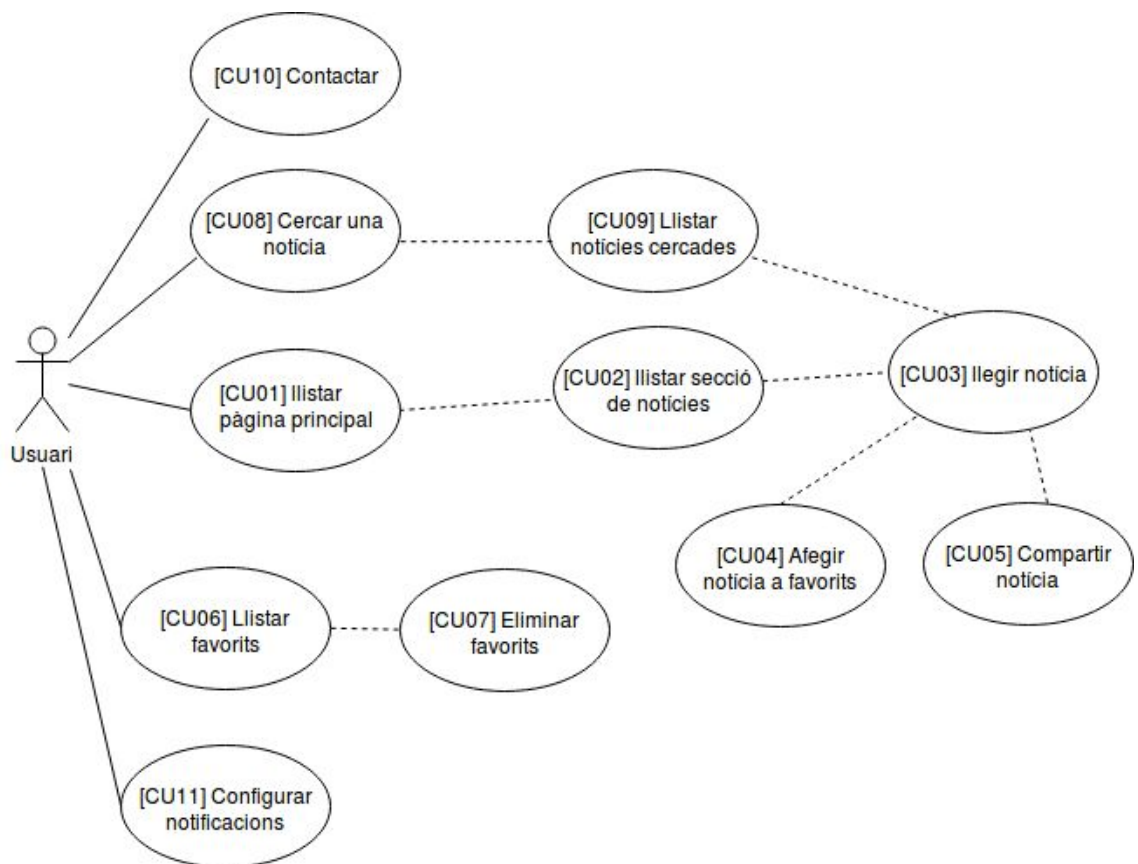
[CU10] Contactar

[CU08] Cercar una notícia

[CU09] Llistar notícies cercades

Usuari

[CU01] llistar pàgina principal

[CU02] llistar secció de notícies

[CU03] llegir notícia

[CU04] Afegir notícia a favorits

[CU05] Compartir notícia

[CU06] Llistar favorits

[CU07] Eliminar favorits

[CU11] Configurar notificacions